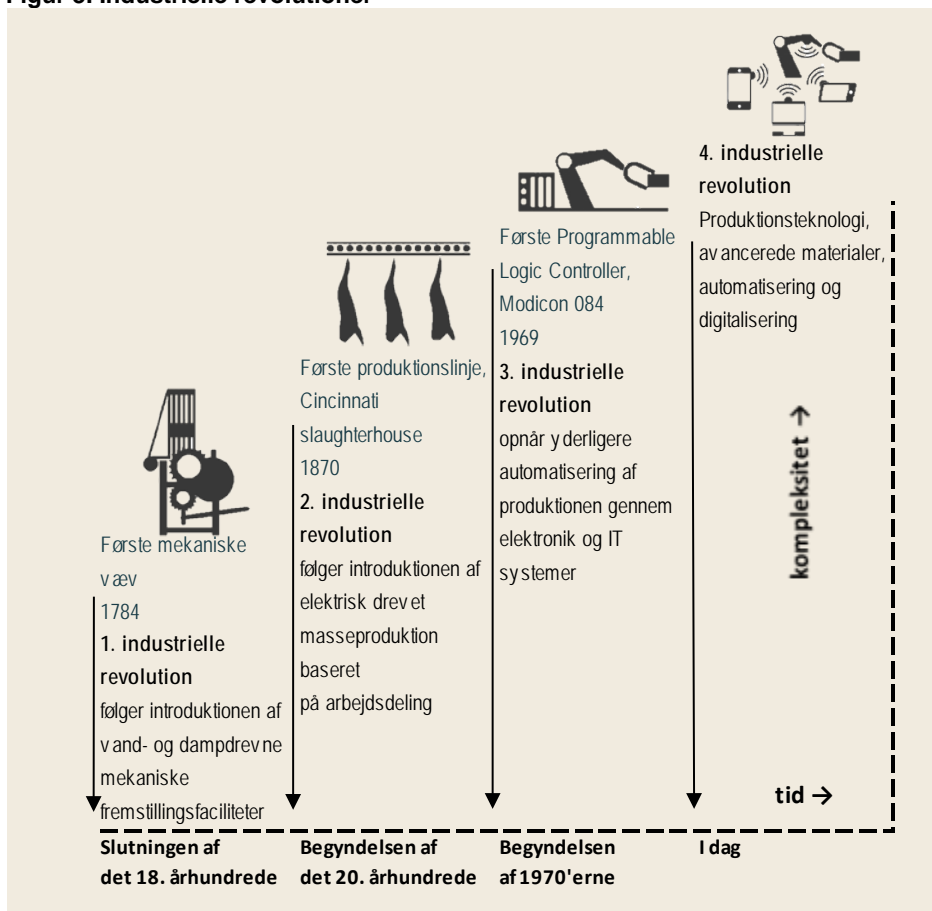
Figur 3: Industrielle revolutioner

Første mekaniske væv
1784
1. industrielle revolution
følger introduktionen af vand- og dampdrevne mekaniske fremstillingsfaciliteter

Første produktionslinje, Cincinnati slaughterhouse
1870
2. industrielle revolution
følger introduktionen af elektrisk drevet masseproduktion baseret på arbejdsdeling

Første Programmable Logic Controller, Modicon 084
1969
3. industrielle revolution
opnår yderligere automatisering af produktionen gennem elektronik og IT systemer

4. industrielle revolution
Produktionsteknologi, avancerede materialer, automatisering og digitalisering

kompleksitet →

tid →

Slutningen af det 18. århundrede

Begyndelsen af det 20. århundrede

Begyndelsen af 1970'erne

I dag